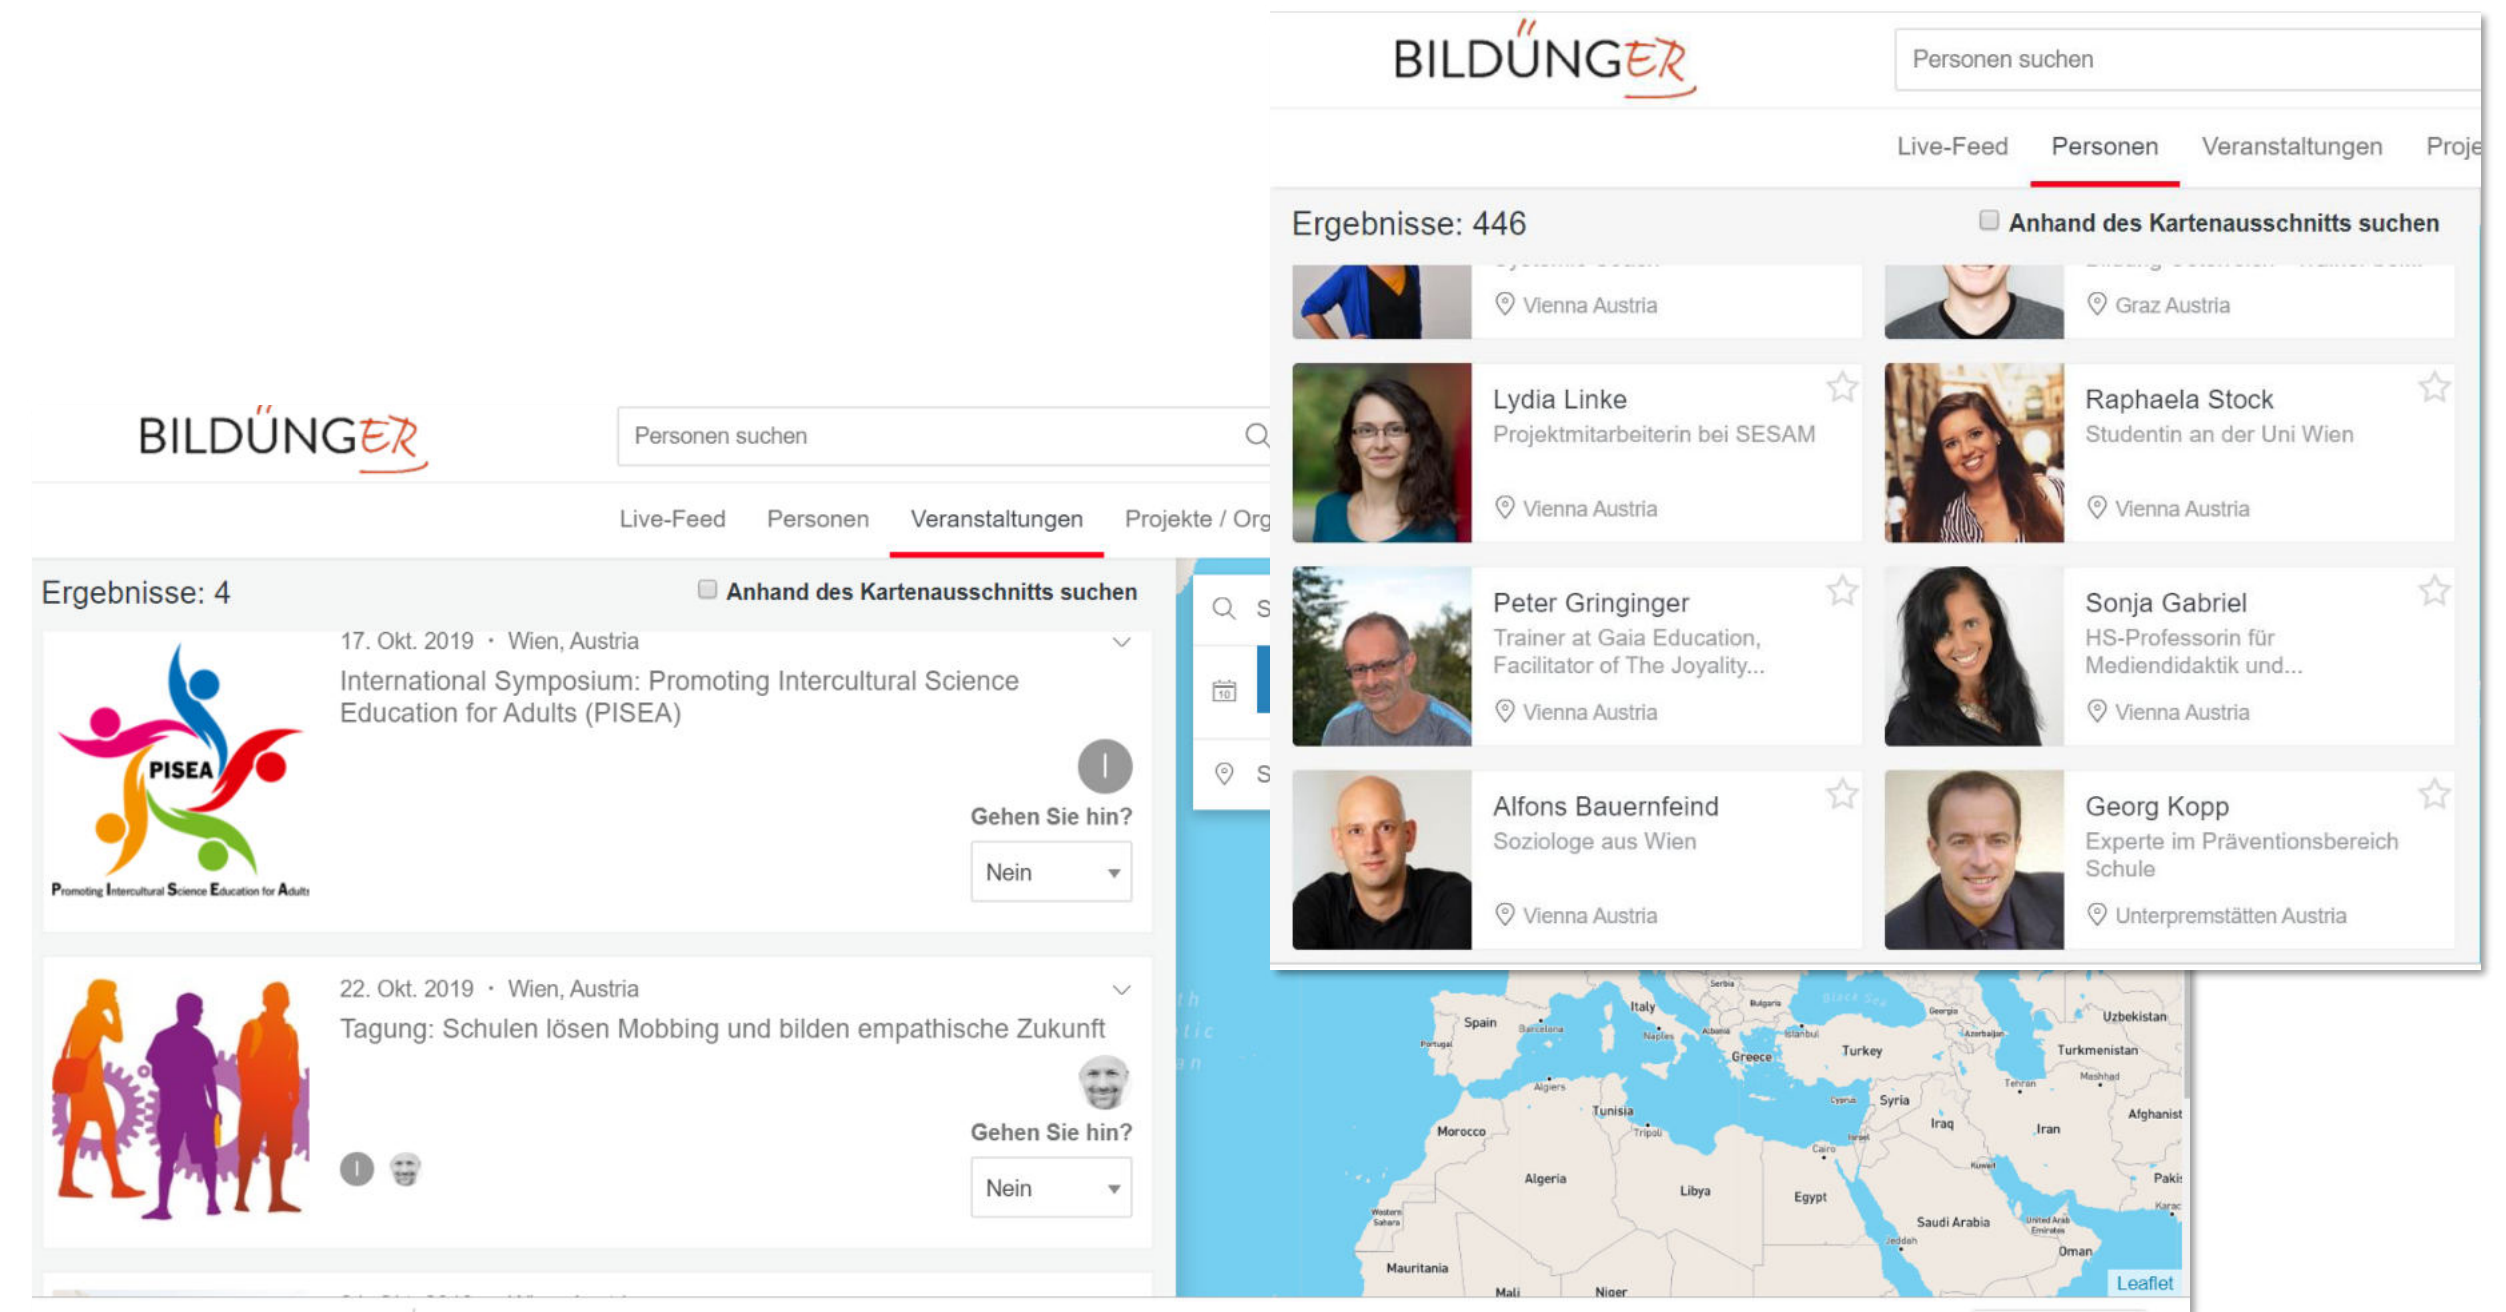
BILDUNGER

Personen suchen

Live-Feed Personen Veranstaltungen Proje

Ergebnisse: 446

Anhand des Kartenausschnitts suchen

Vienna Austria

Graz Austria

Lydia Linke
Projektmitarbeiterin bei SESAM
Vienna Austria

Raphaela Stock
Studentin an der Uni Wien
Vienna Austria

Peter Gringinger
Trainer at Gaia Education, Facilitator of The Joyality...
Vienna Austria

Sonja Gabriel
HS-Professorin für Mediendidaktik und...
Vienna Austria

Alfons Bauernfeind
Soziologe aus Wien
Vienna Austria

Georg Kopp
Experte im Präventionsbereich Schule
Unterpremstätten Austria

BILDUNGER

Personen suchen

Live-Feed Personen Veranstaltungen Projekte / Org

Ergebnisse: 4

Anhand des Kartenausschnitts suchen

17. Okt. 2019 · Wien, Austria
International Symposium: Promoting Intercultural Science Education for Adults (PISEA)

PISEA
Promoting Intercultural Science Education for Adults

I

Gehen Sie hin?
Nein

22. Okt. 2019 · Wien, Austria
Tagung: Schulen lösen Mobbing und bilden empathische Zukunft

I

Gehen Sie hin?
Nein

Spain Portugal Barcelona Italy Naples Serbia Bulgaria Albania Istanbul Greece Turkey Georgia Azerbaijan Uzbekistan Turkmenistan Tehran Mashhad Algiers Tunisia Tripoli Cyprus Syria Iraq Iran Afghanist Morocco Israel Cairo Kuwait Pakis Algeria Libya Egypt Karac Western Sahara Saudi Arabia United Arab Emirates Jeddah Oman Mauritania Mali Niger Black Sea Leaflet